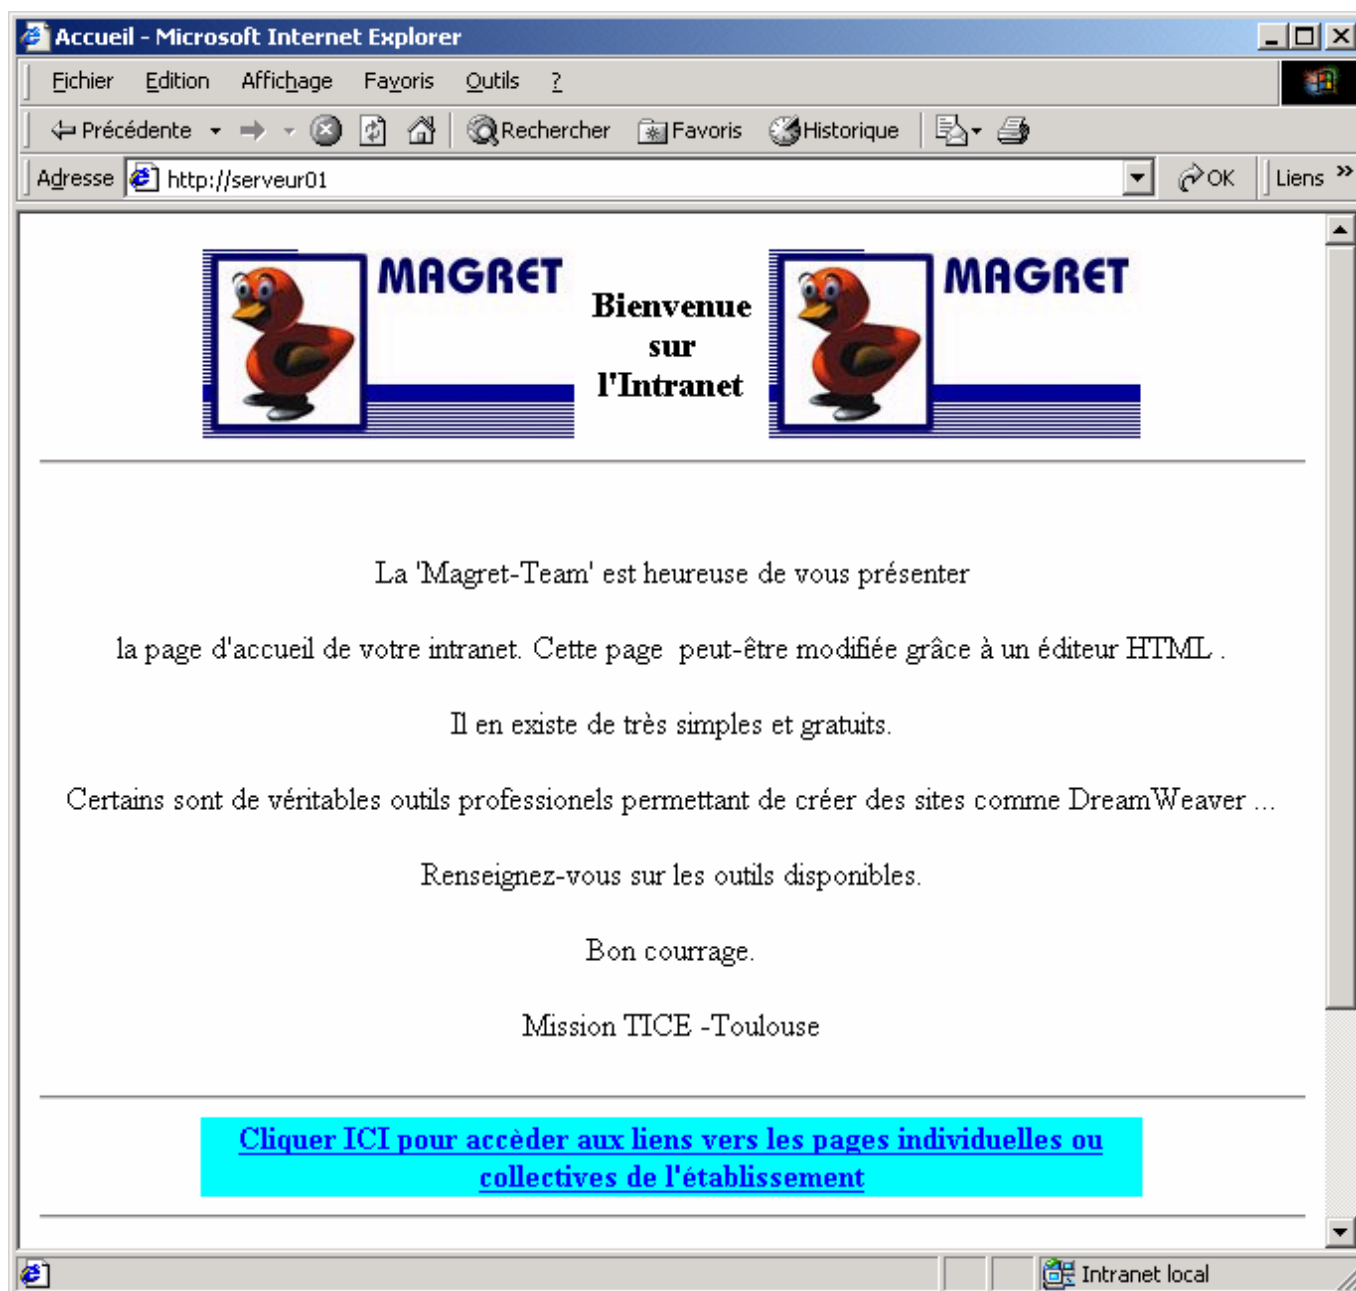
Accueil - Microsoft Internet Explorer

Fichier Edition Affichage Favoris Outils ?

Précédente Rechercher Favoris Historique

Adresse http://serveur01 OK Liens »

MAGRET

Bienvenue sur l'Intranet

MAGRET

La 'Magret-Team' est heureuse de vous présenter

la page d'accueil de votre intranet. Cette page peut-être modifiée grâce à un éditeur HTML .

Il en existe de très simples et gratuits.

Certains sont de véritables outils professionels permettant de créer des sites comme DreamWeaver ...

Renseignez-vous sur les outils disponibles.

Bon courrage.

Mission TICE -Toulouse

Cliquer ICI pour accèder aux liens vers les pages individuelles ou collectives de l'établissement

Intranet local